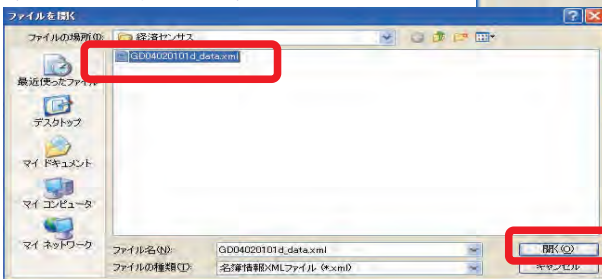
ファイルを開く

ファイルの場所(I): 経済センサス

GD04020101d_data.xml

最近使ったファイル

デスクトップ

マイ ドキュメント

マイ コンピュータ

マイ ネットワーク

ファイル名(N): GD04020101d_data.xml

ファイルの種類(T): 名簿情報XMLファイル (*.xml)

開く(O)

キャンセル